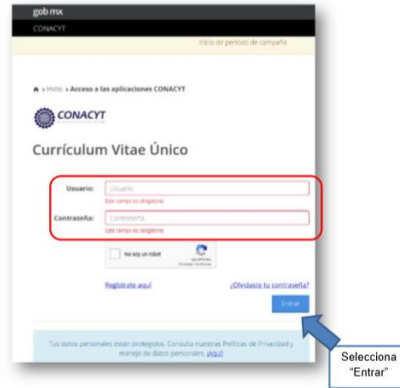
gob mx

CONACYT

inicio de periodo de campaña

» INICIO » Acceso a las aplicaciones CONACYT

CONACYT

Currículum Vitae Único

Usuario: Usuario

Este campo es obligatorio

Contraseña: Contraseña

Este campo es obligatorio

No soy un robot

reCAPTCHA
Privacidad - Condiciones

Regístrate aquí

¿Olvidaste tu contraseña?

Entrar

Tus datos personales están protegidos. Consulta nuestras Políticas de Privacidad y manejo de datos personales. Aquí

Selecciona "Entrar"